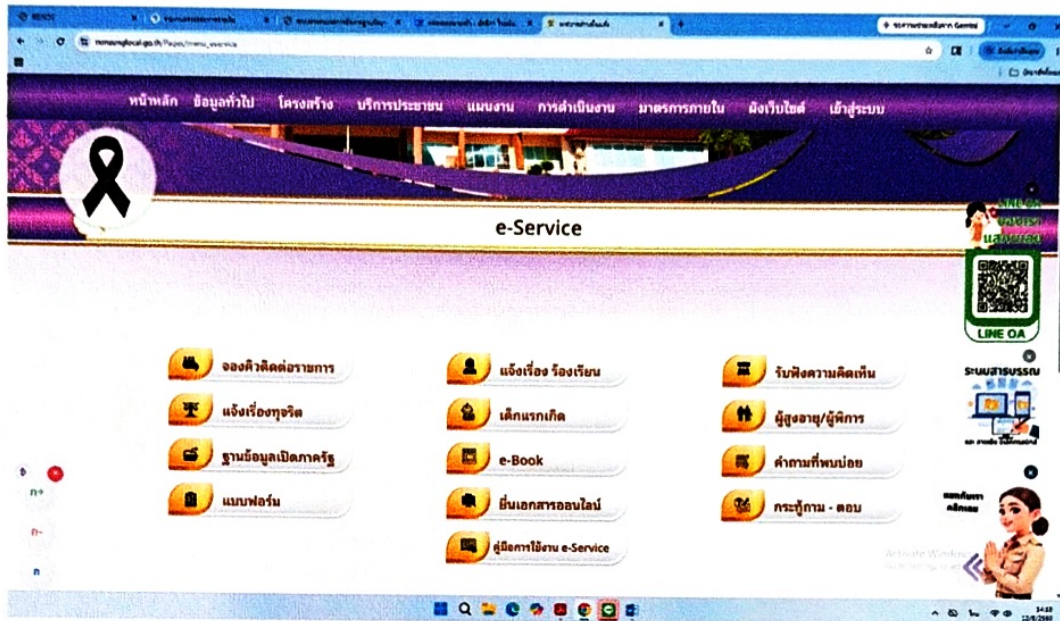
หน้าหลัก ข้อมูลทั่วไป โครงสร้าง บริการประชาชน แผนงาน การดำเนินงาน มาตรการภายใน ผังเว็บไซต์ เข้าสู่ระบบ

e-Service

จองคิวติดต่อราชการ
แจ้งเรื่องทุจริต
ฐานข้อมูลเปิดภาครัฐ
แบบฟอร์ม

แจ้งเรื่อง ร้องเรียน
เด็กแรกเกิด
e-Book
ยื่นเอกสารออนไลน์
คู่มือการใช้งาน e-Service

รับฟังความคิดเห็น
ผู้สูงอายุ/ผู้พิการ
คำถามที่พบบ่อย
กระทู้ถาม - ตอบ

LINE OA
ระบบสารบรรณ

ก+
ก-
ก

Activate Windows